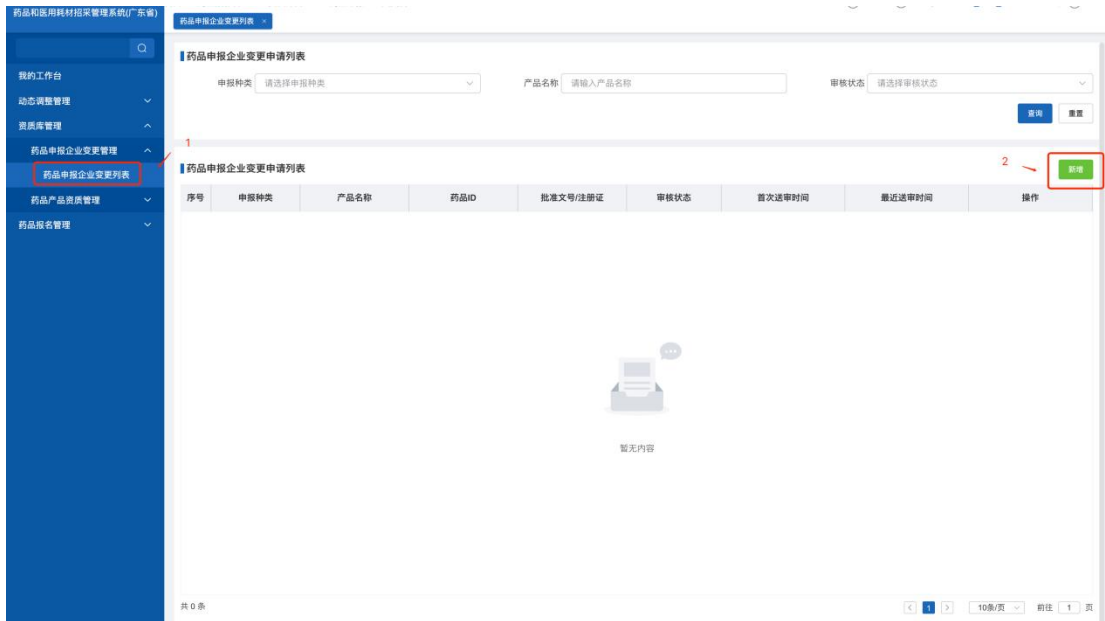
药品和医用耗材招采管理系统(广东省)

药品申报企业变更列表 ×

我的工作台
动态调整管理
资质库管理
药品申报企业变更管理
药品申报企业变更列表
药品产品资质管理
药品报名管理

药品申报企业变更申请列表

申报种类 请选择申报种类
产品名称 请输入产品名称
审核状态 请选择审核状态

查询 重置

1

药品申报企业变更申请列表

2

新增

| 序号 | 申报种类 | 产品名称 | 药品ID | 批准文号/注册证 | 审核状态 | 首次送审时间 | 最近送审时间 | 操作 |
|---|---|---|---|---|---|---|---|---|

暂无内容

共 0 条

1

10条/页 前往 1 页